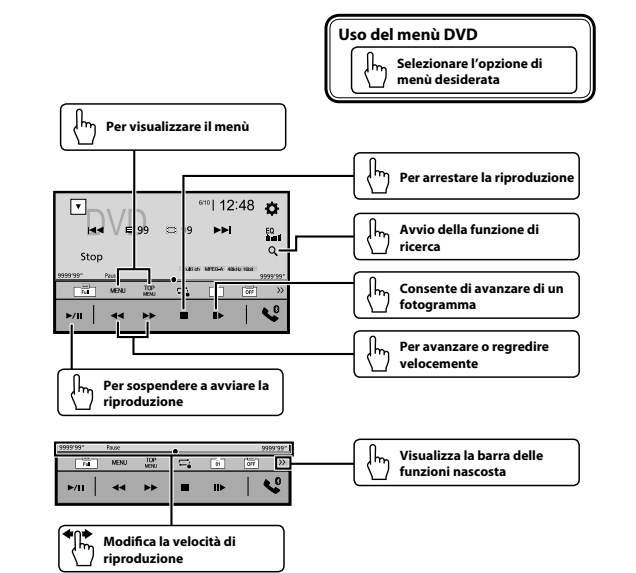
Uso del menù DVD

Selezionare l'opzione di menù desiderata

Per visualizzare il menù

Per arrestare la riproduzione

Avvio della funzione di ricerca

Consente di avanzare di un fotogramma

Per avanzare o regredire velocemente

Per sospendere a avviare la riproduzione

DVD

6/10 12:48

99 9

EQ

Stop

9999'99" Pause 5.1ch MPEG-A 48kHz 16bit 9999'99"

Full MENU TOP MENU OFF

9999'99" Pause 9999'99"

Full MENU TOP MENU 01 OFF

Visualizza la barra delle funzioni nascosta

Modifica la velocità di riproduzione